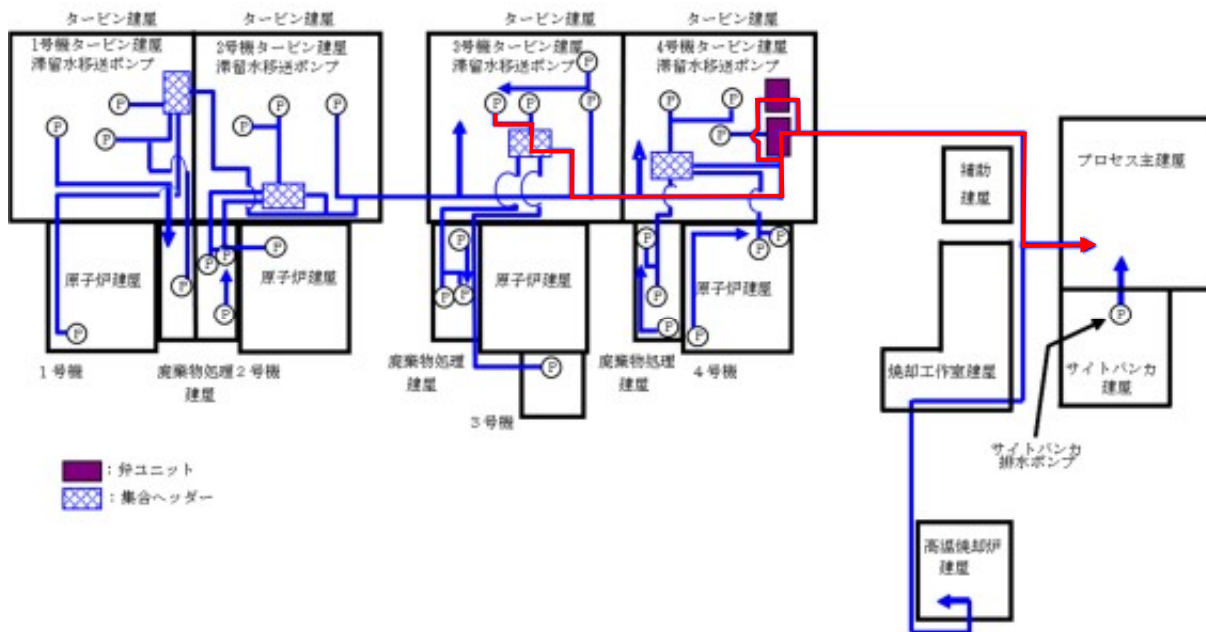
タービン建屋

タービン建屋

タービン建屋

タービン建屋

1号機タービン建屋 滞留水移送ポンプ

2号機タービン建屋 滞留水移送ポンプ

3号機タービン建屋 滞留水移送ポンプ

4号機タービン建屋 滞留水移送ポンプ

P P P P P P P P P P P P P P P P P P P P P P P P

原子炉建屋

原子炉建屋

原子炉建屋

原子炉建屋

1号機

廃棄物処理建屋

2号機

廃棄物処理建屋

3号機

廃棄物処理建屋

4号機

補助建屋

プロセス主建屋

焼却工作室建屋

サイトバンカ建屋

サイトバンカ排水ポンプ

高温焼却炉建屋

：弁ユニット

：集合ヘッダー